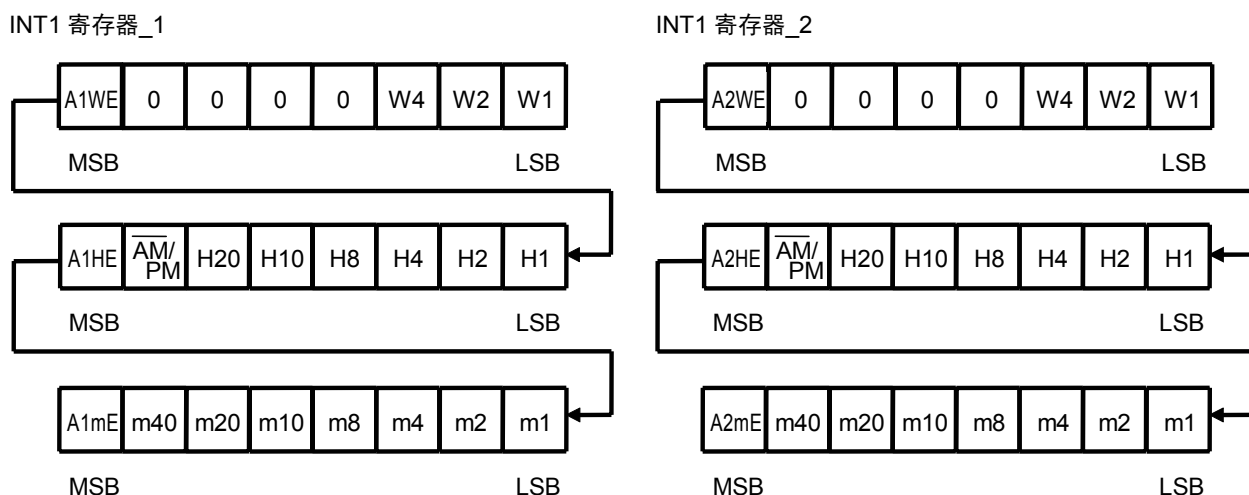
INT1 寄存器_1

| A1WE | 0 | 0 | 0 | 0 | W4 | W2 | W1 |
|---|---|---|---|---|---|---|---|

MSB LSB

| A1HE | $\overline{AM}$/PM | H20 | H10 | H8 | H4 | H2 | H1 |
|---|---|---|---|---|---|---|---|

MSB LSB

| A1mE | m40 | m20 | m10 | m8 | m4 | m2 | m1 |
|---|---|---|---|---|---|---|---|

MSB LSB

INT1 寄存器_2

| A2WE | 0 | 0 | 0 | 0 | W4 | W2 | W1 |
|---|---|---|---|---|---|---|---|

MSB LSB

| A2HE | $\overline{AM}$/PM | H20 | H10 | H8 | H4 | H2 | H1 |
|---|---|---|---|---|---|---|---|

MSB LSB

| A2mE | m40 | m20 | m10 | m8 | m4 | m2 | m1 |
|---|---|---|---|---|---|---|---|

MSB LSB